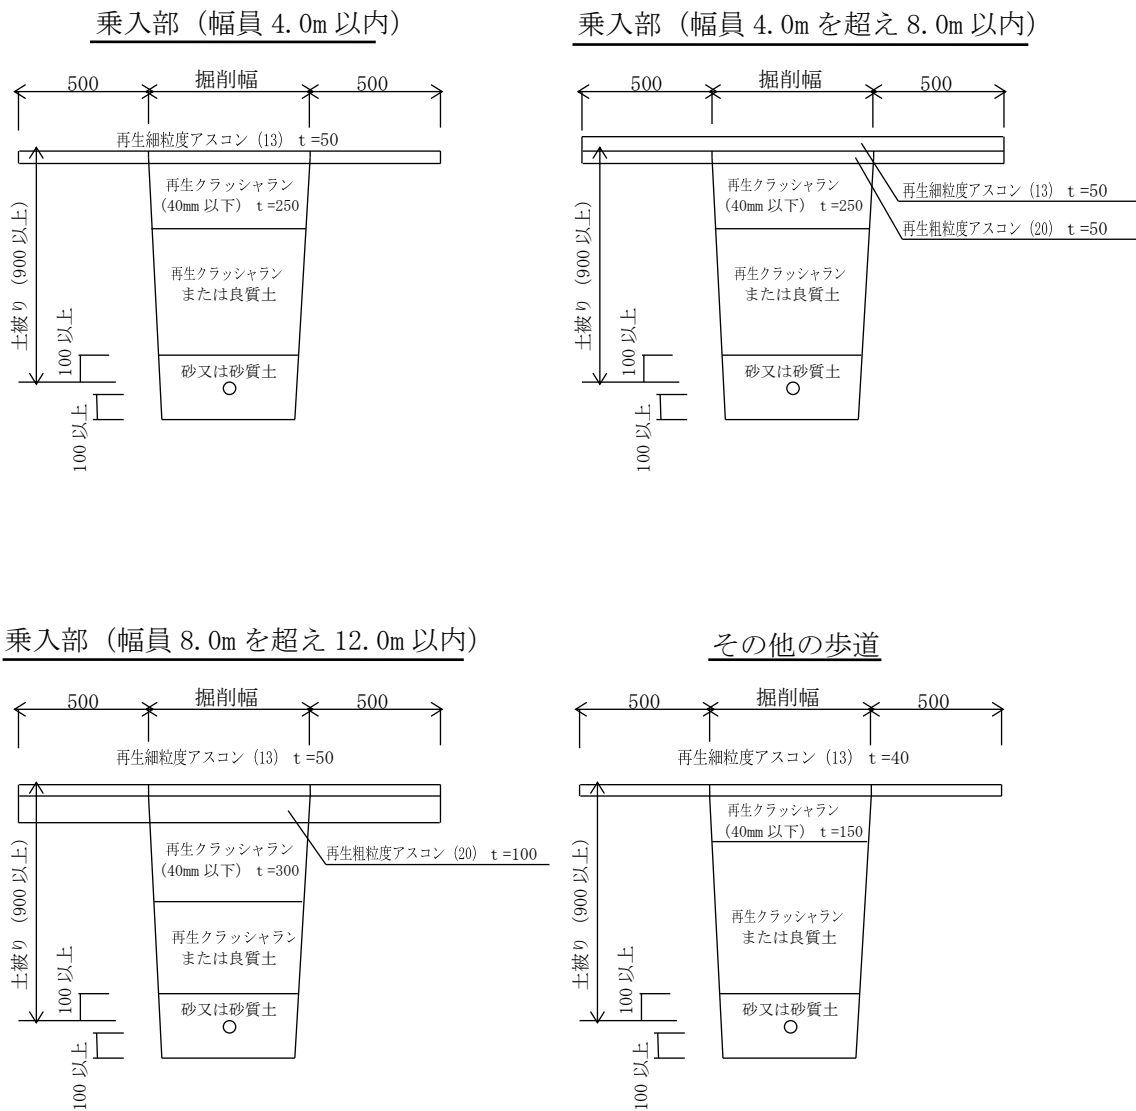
乗入部（幅員 4.0m 以内）

500 掘削幅 500

再生細粒度アスコン (13) t =50

再生クラッシャラン (40mm 以下) t =250

再生クラッシャラン または良質土

砂又は砂質土

土被り (900 以上)

100 以上

100 以上

乗入部（幅員 4.0m を超え 8.0m 以内）

500 掘削幅 500

再生細粒度アスコン (13) t =50

再生粗粒度アスコン (20) t =50

再生クラッシャラン (40mm 以下) t =250

再生クラッシャラン または良質土

砂又は砂質土

土被り (900 以上)

100 以上

100 以上

乗入部（幅員 8.0m を超え 12.0m 以内）

500 掘削幅 500

再生細粒度アスコン (13) t =50

再生粗粒度アスコン (20) t =100

再生クラッシャラン (40mm 以下) t =300

再生クラッシャラン または良質土

砂又は砂質土

土被り (900 以上)

100 以上

100 以上

その他の歩道

500 掘削幅 500

再生細粒度アスコン (13) t =40

再生クラッシャラン (40mm 以下) t =150

再生クラッシャラン または良質土

砂又は砂質土

土被り (900 以上)

100 以上

100 以上